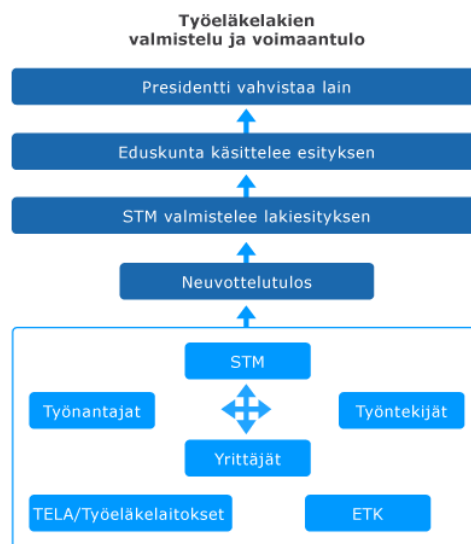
Työeläkelakien valmistelu ja voimaantulo

Presidentti vahvistaa lain

Eduskunta käsittelee esityksen

STM valmistelee lakiesityksen

Neuvottelutulos

STM

Työnantajat

Työntekijät

Yrittäjät

TELA/Työeläkelaitokset

ETK